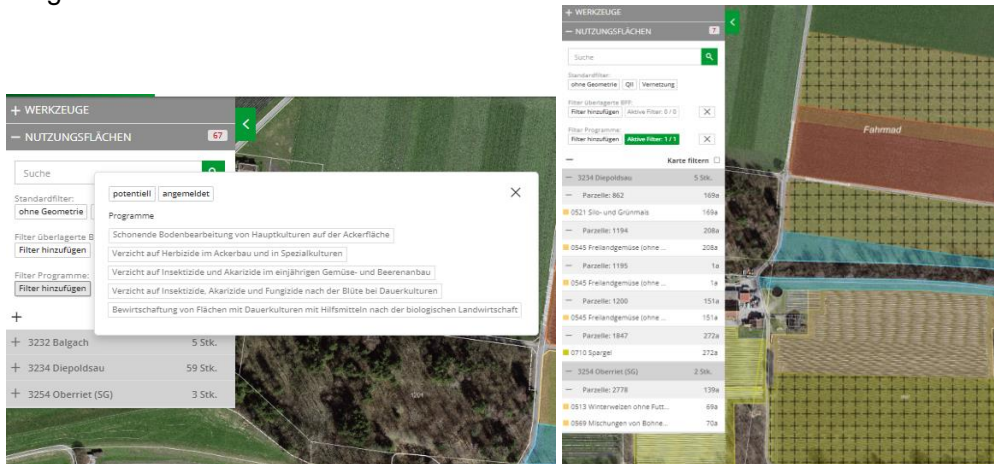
+ WERKZEUGE
− NUTZUNGSFLÄCHEN 67

Suche

Standardfilter:
ohne Geometrie

Filter überlagerte B
Filter hinzufügen

Filter Programme:
Filter hinzufügen

+

+ 3232 Balgach 5 Stk.
+ 3234 Diepoldsau 59 Stk.
+ 3254 Oberriet (SG) 3 Stk.

potentiell angemeldet

Programme

Schonende Bodenbearbeitung von Hauptkulturen auf der Ackerfläche
Verzicht auf Herbizide im Ackerbau und in Spezialkulturen
Verzicht auf Insektizide und Akarizide im einjährigen Gemüse- und Beerenanbau
Verzicht auf Insektizide, Akarizide und Fungizide nach der Blüte bei Dauerkulturen
Bewirtschaftung von Flächen mit Dauerkulturen mit Hilfsmitteln nach der biologischen Landwirtschaft

+ WERKZEUGE
− NUTZUNGSFLÄCHEN 7

Suche

Standardfilter:
ohne Geometrie QII Vernetzung

Filter überlagerte BFF:
Filter hinzufügen Aktive Filter: 0 / 0

Filter Programme:
Filter hinzufügen Aktive Filter: 1 / 1

− Karte filtern

− 3234 Diepoldsau 5 Stk.
− Parzelle: 862 169a
0521 Silo- und Grünmais 169a
− Parzelle: 1194 208a
0545 Freilandgemüse (ohne ... 208a
− Parzelle: 1195 1a
0545 Freilandgemüse (ohne ... 1a
− Parzelle: 1200 151a
0545 Freilandgemüse (ohne ... 151a
− Parzelle: 1847 272a
0710 Spargel 272a
− 3254 Oberriet (SG) 2 Stk.
− Parzelle: 2778 139a
0513 Winterweizen ohne Futt... 69a
0569 Mischungen von Bohne... 70a

Fahrmad